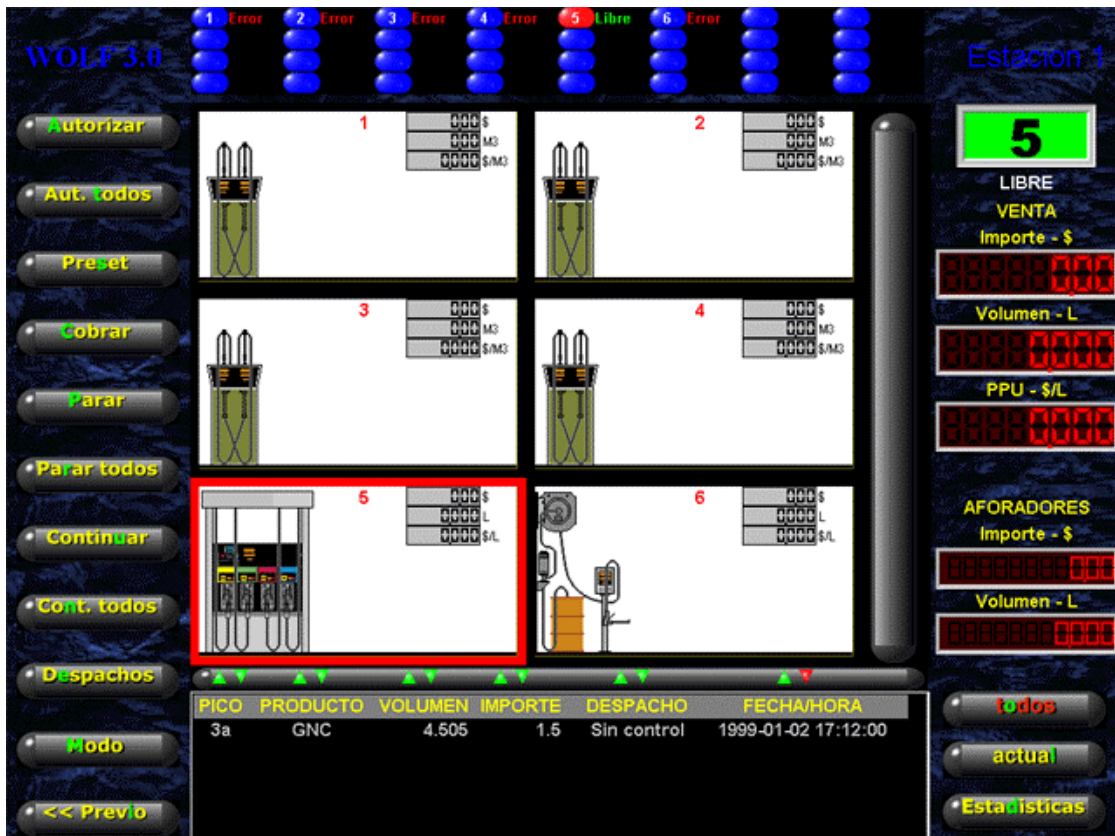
WOLF 3.0

1 Error 2 Error 3 Error 4 Error 5 Libre 6 Error

Estacion 1

Autorizar
Aut. todos
Preset
Cobrar
Parar
Parar todos
Continuar
Cont. todos
Despachos
Modo
<< Previo

1
000 $
000 M3
0000 $/M3

2
000 $
000 M3
0000 $/M3

3
000 $
000 M3
0000 $/M3

4
000 $
000 M3
0000 $/M3

5
000 $
000 L
0000 $/L

6
000 $
000 L
0000 $/L

5
LIBRE
VENTA
Importe - $
0,00
Volumen - L
0,000
PPU - $/L
0,000

AFORADORES
Importe - $
0,00
Volumen - L
0,000

| PICO | PRODUCTO | VOLUMEN | IMPORTE | DESPACHO | FECHA/HORA |
|---|---|---|---|---|---|
| 3a | GNC | 4.505 | 1.5 | Sin control | 1999-01-02 17:12:00 |

todos
actual
Estadisticas